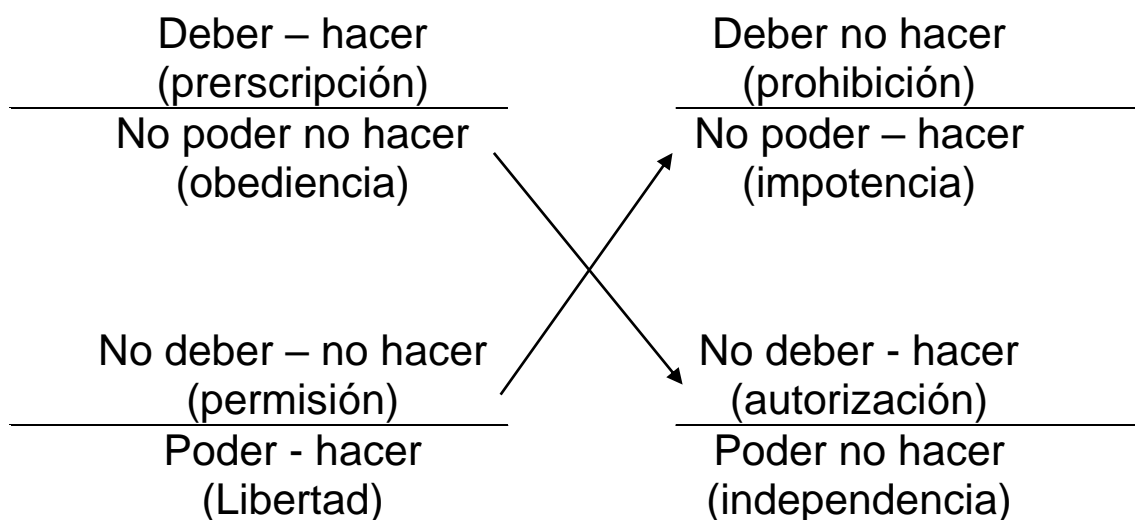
Deber – hacer
(prerscripción)

No poder no hacer
(obediencia)

Deber no hacer
(prohibición)

No poder – hacer
(impotencia)

No deber – no hacer
(permisión)

Poder - hacer
(Libertad)

No deber - hacer
(autorización)

Poder no hacer
(independencia)